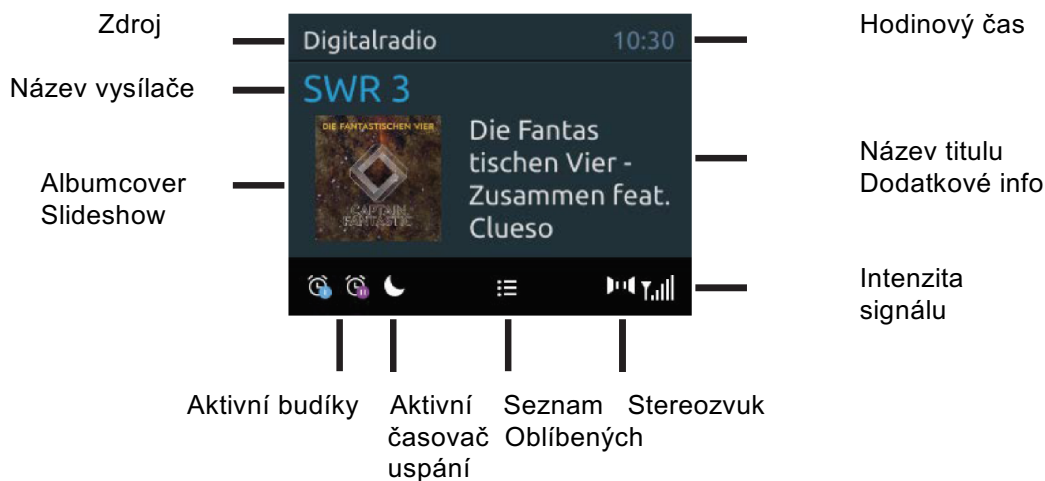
Zdroj

Název vysílače

Albumcover Slideshow

Digitalradio

10:30

SWR 3

DIE FANTASTISCHEN VIER

CAPTAIN FANTASTIC

Die Fantas tischen Vier - Zusammen feat. Clueso

Hodinový čas

Název titulu Dodatkové info

Intenzita signálu

Aktivní budíky

Aktivní časovač uspání

Seznam Oblíbených

Stereozvuk